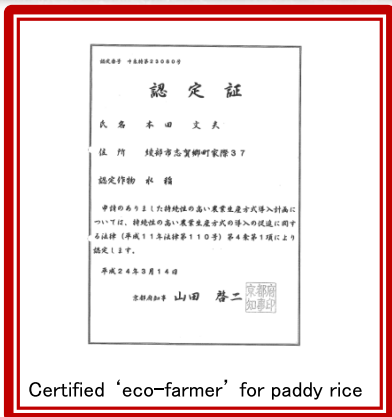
認定番号 中丹綾第230080号

認定証

氏名 本田 文夫

住所 綾部市志賀郷町家隆37

認定作物 水稲

申請のありました持続性の高い農業生産方式導入計画については、持続性の高い農業生産方式の導入の促進に関する法律（平成11年法律第110号）第4条第1項により認定します。

平成24年3月14日

京都府知事 山田 啓二

京都府知事印

Certified ‘eco-farmer’ for paddy rice